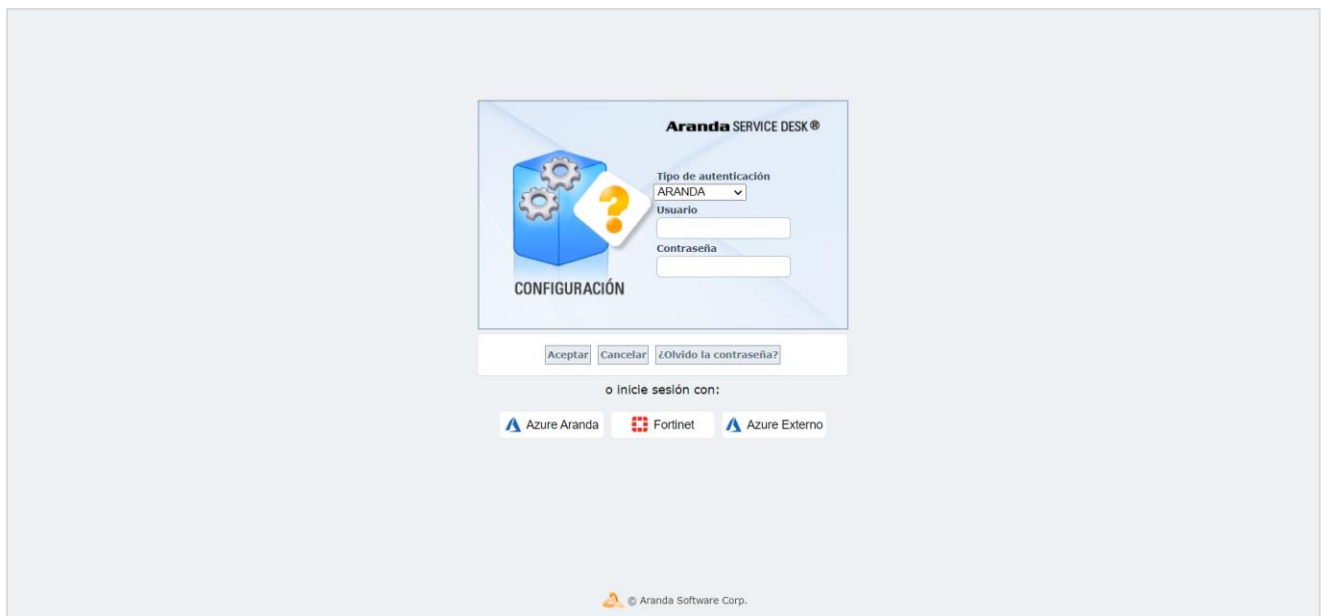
Aranda SERVICE DESK®

CONFIGURACIÓN

Tipo de autenticación
ARANDA
Usuario
Contraseña

Aceptar Cancelar ¿Olvido la contraseña?

o inicie sesión con:

Azure Aranda Fortinet Azure Externo

© Aranda Software Corp.